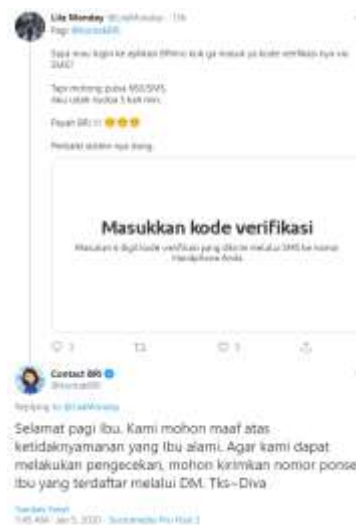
Lila Monday @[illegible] · 11h
Rep @kontakBRI

Saya mau login ke aplikasi BRImo kok ga masuk yа kode verifikasi nya via SMS?

Tapi motong pulsa 950/SMS, Aku udah nyoba 5 kali nih.

Payah BRI !!! 😩😩😩

Perbaiki sistem nya dong.

Masukkan kode verifikasi

Masukkan 6 digit kode verifikasi yang dikirim melalui SMS ke nomor Handphone Anda.

2 · 1

Contact BRI
@kontakBRI

Replying to @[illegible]

Selamat pagi Ibu. Kami mohon maaf atas ketidaknyamanan yang Ibu alami. Agar kami dapat melakukan pengecekan, mohon kirimkan nomor ponse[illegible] Ibu yang terdaftar melalui DM. Tks~Diva

Translate Tweet
7:45 AM · Jan 5, 2020 · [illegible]